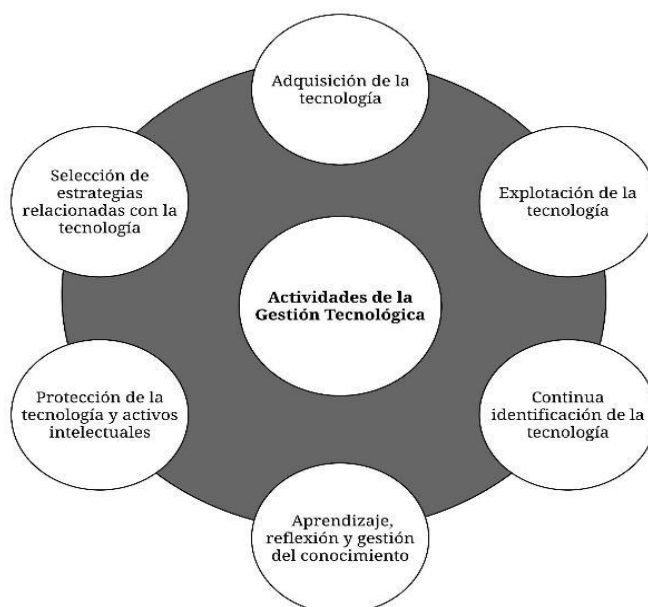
Adquisición de la tecnología

Selección de estrategias relacionadas con la tecnología

Explotación de la tecnología

Actividades de la Gestión Tecnológica

Protección de la tecnología y activos intelectuales

Continua identificación de la tecnología

Aprendizaje, reflexión y gestión del conocimiento